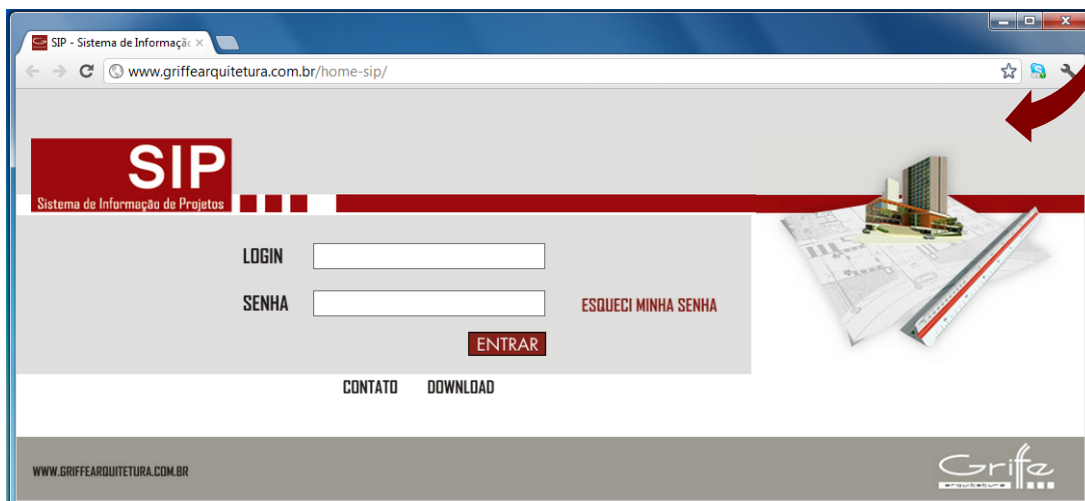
SIP - Sistema de Informaçã ×

www.griffearquitetura.com.br/home-sip/

SIP
Sistema de Informação de Projetos

LOGIN

SENHA

ESQUECI MINHA SENHA

ENTRAR

CONTATO DOWNLOAD

WWW.GRIFFEARQUITETURA.COM.BR

Griffe
arquitetura